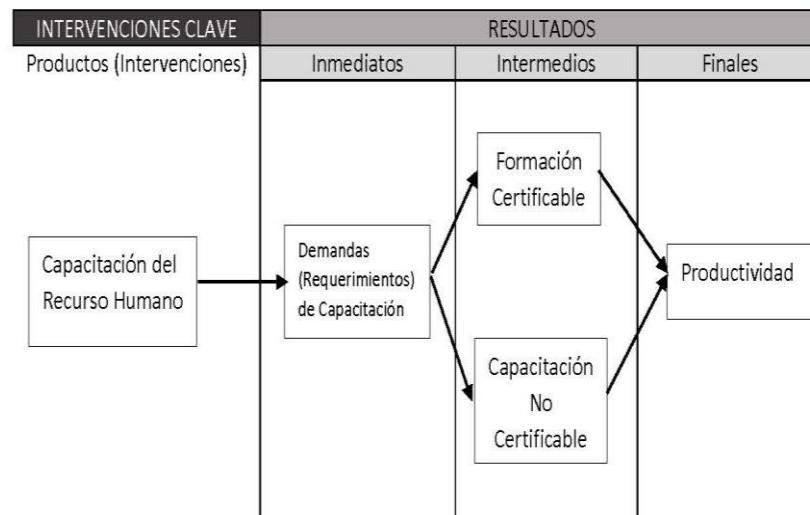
INTERVENCIONES CLAVE
RESULTADOS
Productos (Intervenciones)
Inmediatos
Intermedios
Finales

Capacitación del Recurso Humano

Demandas (Requerimientos) de Capacitación

Formación Certificable

Capacitación No Certificable

Productividad